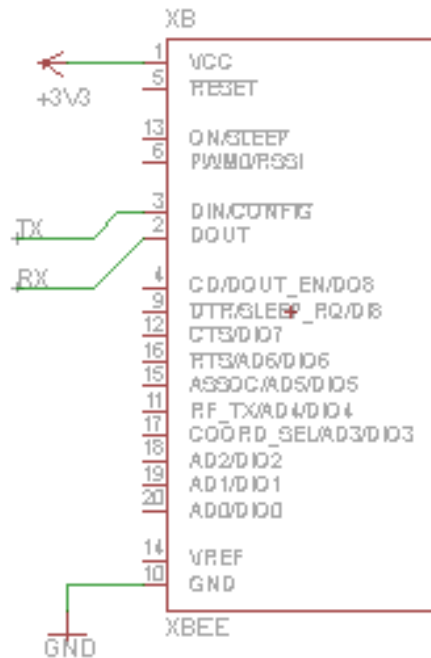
XB

1 VCC
5 RESET
+3V3
13 ON/SLEEP
6 PWM0/RSSI
3 DIN/CONFIG
2 DOUT
TX
RX
4 CD/DOUT_EN/DO8
9 DTR/SLEEP_RQ/DI8
12 CTS/DIO7
16 RTS/AD6/DIO6
15 ASSOC/AD5/DIO5
11 RF_TX/AD4/DIO4
17 COORD_SEL/AD3/DIO3
18 AD2/DIO2
19 AD1/DIO1
20 AD0/DIO0
14 VREF
10 GND
XBEE
GND